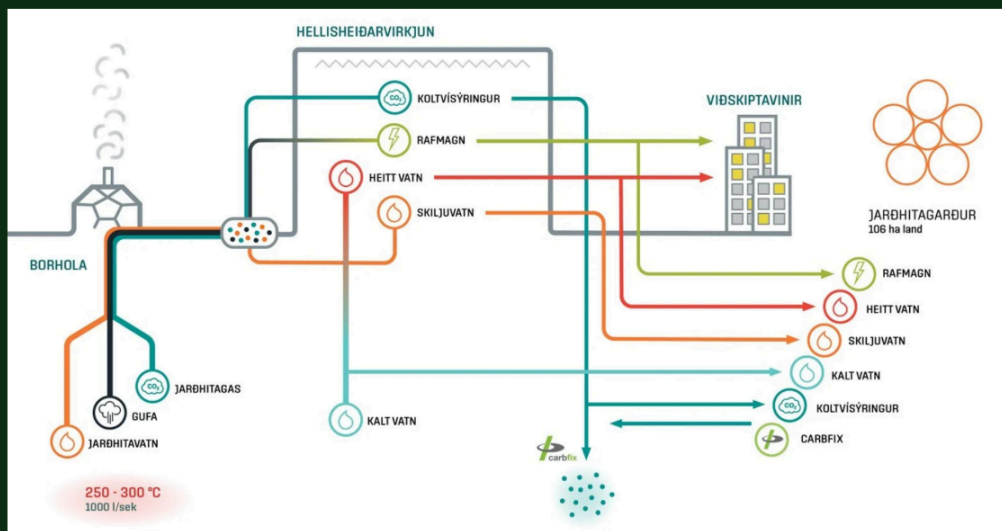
HELLISHEIÐARVIRKJUN

$CO_2$ KOLTVÍSÝRINGUR

RAFMAGN

HEITT VATN

SKILJUVATN

VIÐSKIPTAVINIR

JARÐHITAGARÐUR
106 ha land

BORHOLA

RAFMAGN

HEITT VATN

SKILJUVATN

KALT VATN

$CO_2$ KOLTVÍSÝRINGUR

CARBFIX

$CO_2$ JARÐHITAGAS

GUFA

JARÐHITAVATN

KALT VATN

carbfix

250 - 300 °C
1000 l/sek